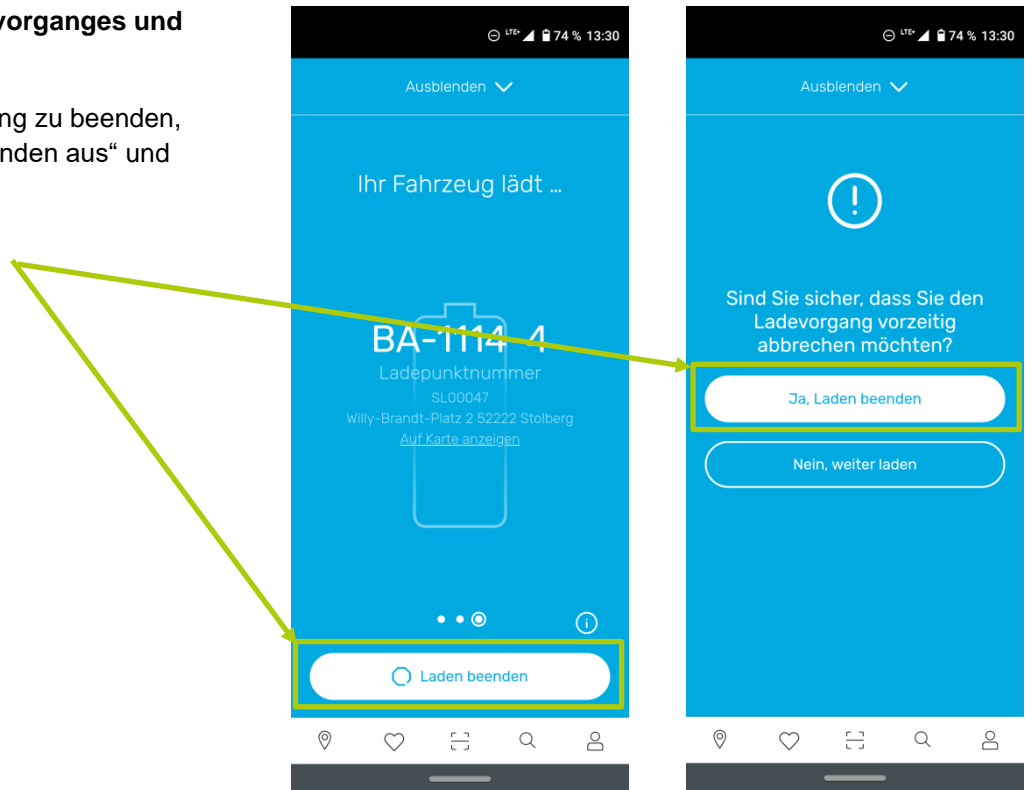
vorganges und

ng zu beenden, nden aus“ und

LTE 74 % 13:30

Ausblenden

Ihr Fahrzeug lädt ...

BA-1114-4

Ladepunktnummer

SL00047

Willy-Brandt-Platz 2 52222 Stolberg

Auf Karte anzeigen

Laden beenden

LTE 74 % 13:30

Ausblenden

!

Sind Sie sicher, dass Sie den Ladevorgang vorzeitig abbrechen möchten?

Ja, Laden beenden

Nein, weiter laden